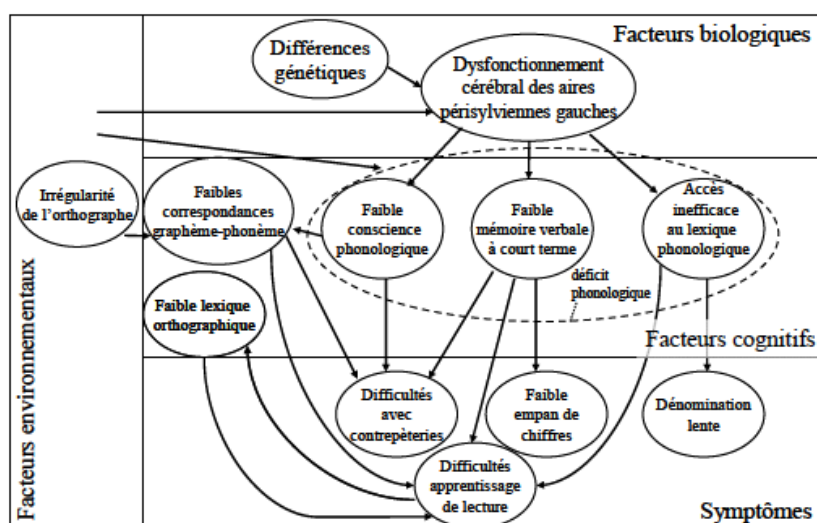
Facteurs biologiques

Différences génétiques

Dysfonctionnement cérébral des aires périsylviennes gauches

Irrégularité de l'orthographe

Faibles correspondances graphème-phonème

Faible conscience phonologique

Faible mémoire verbale à court terme

Accès inefficace au lexique phonologique

déficit phonologique

Faible lexique orthographique

Facteurs cognitifs

Facteurs environnementaux

Difficultés avec contrepèteries

Faible empan de chiffres

Dénomination lente

Difficultés apprentissage de lecture

Symptômes